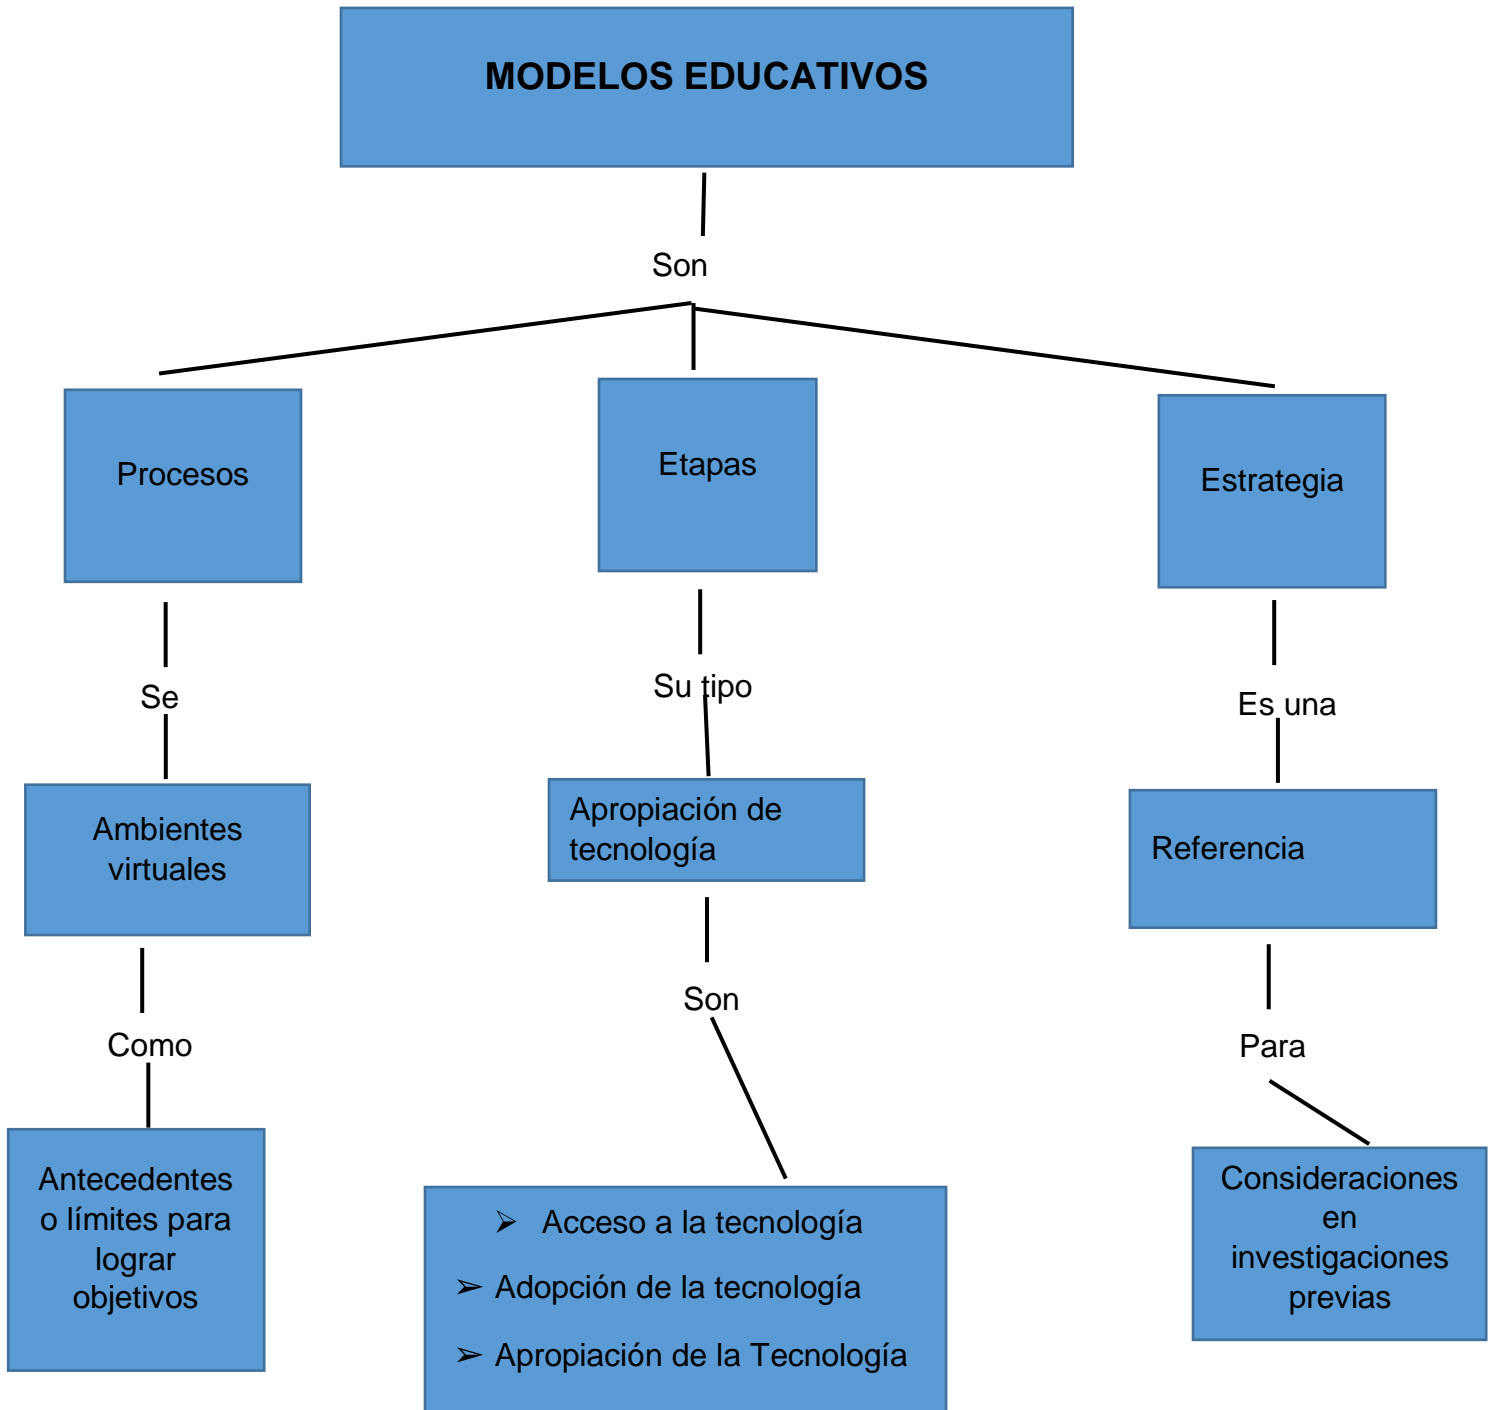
MODELOS EDUCATIVOS

Son

Procesos

Etapas

Estrategia

Se

Su tipo

Es una

Ambientes virtuales

Apropiación de tecnología

Referencia

Como

Son

Para

Antecedentes o límites para lograr objetivos

➢ Acceso a la tecnología
➢ Adopción de la tecnología
➢ Apropiación de la Tecnología

Consideraciones en investigaciones previas